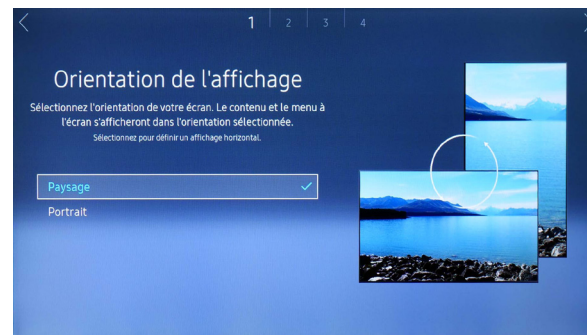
1 2 3 4

Orientation de l'affichage

Sélectionnez l'orientation de votre écran. Le contenu et le menu à l'écran s'afficheront dans l'orientation sélectionnée.

Sélectionnez pour définir un affichage horizontal.

Paysage

Portrait